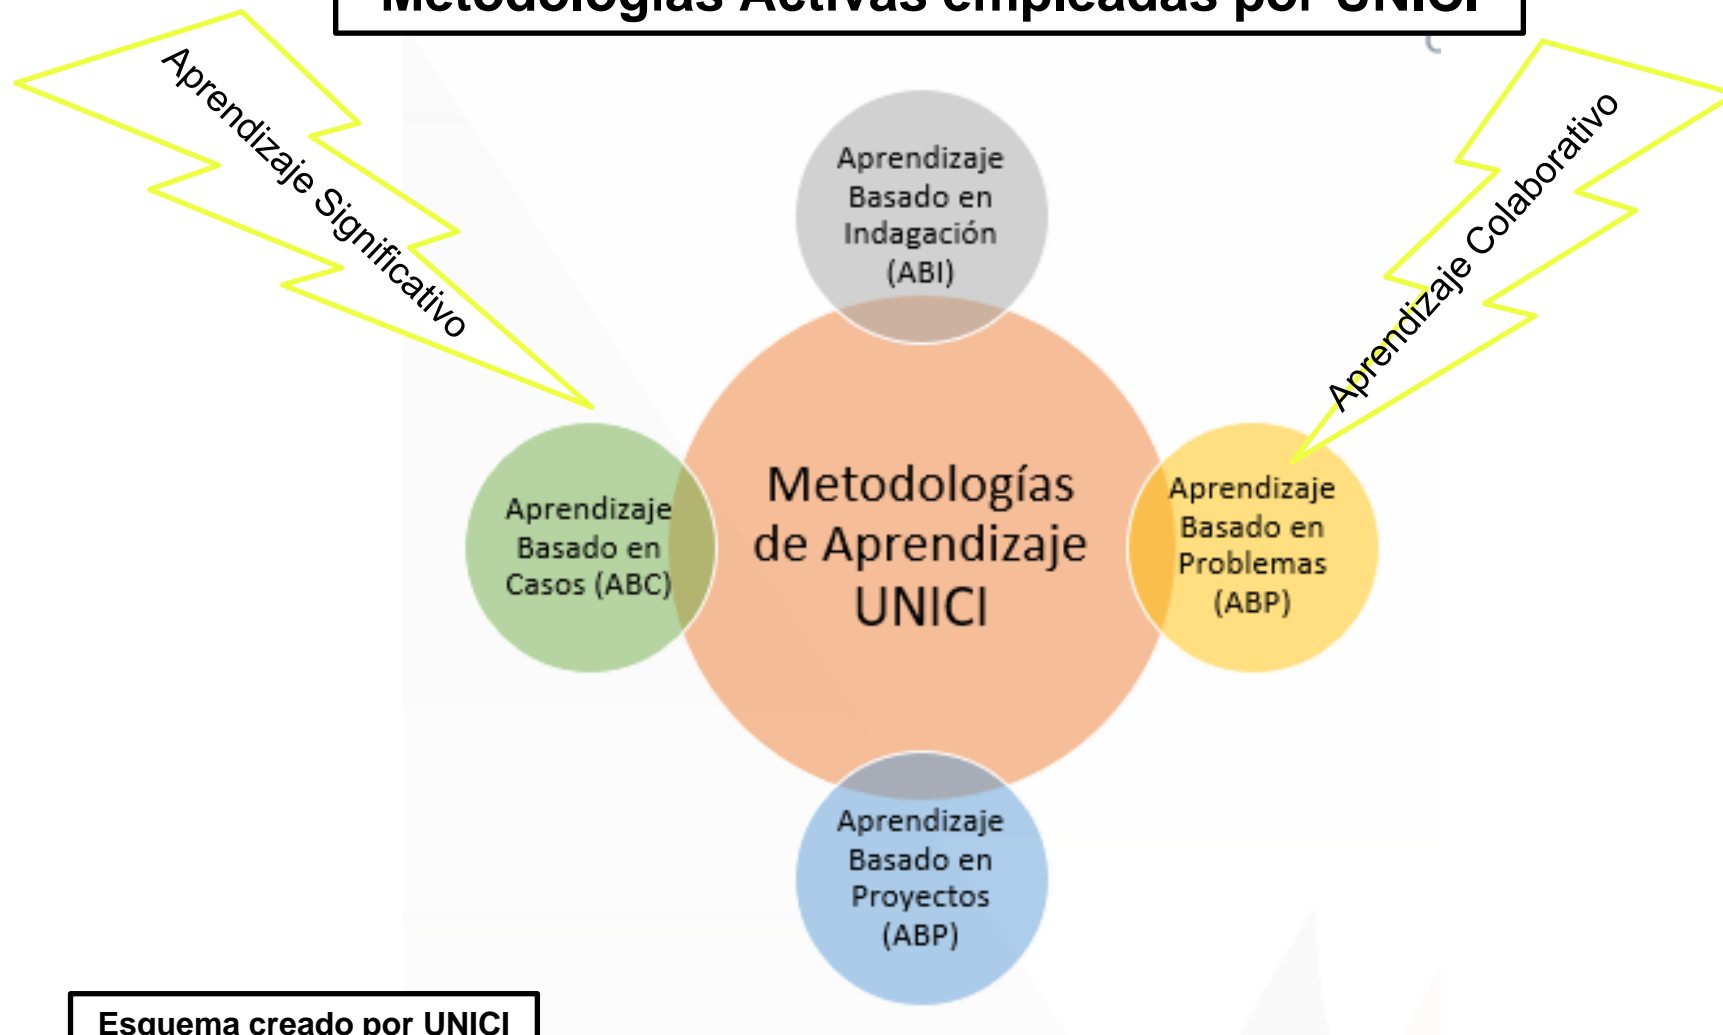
Metodologías Activas empleadas por UNICI

Aprendizaje Significativo

Aprendizaje Colaborativo

Aprendizaje Basado en Indagación (ABI)

Aprendizaje Basado en Casos (ABC)

Metodologías de Aprendizaje UNICI

Aprendizaje Basado en Problemas (ABP)

Aprendizaje Basado en Proyectos (ABP)

Esquema creado por UNICI